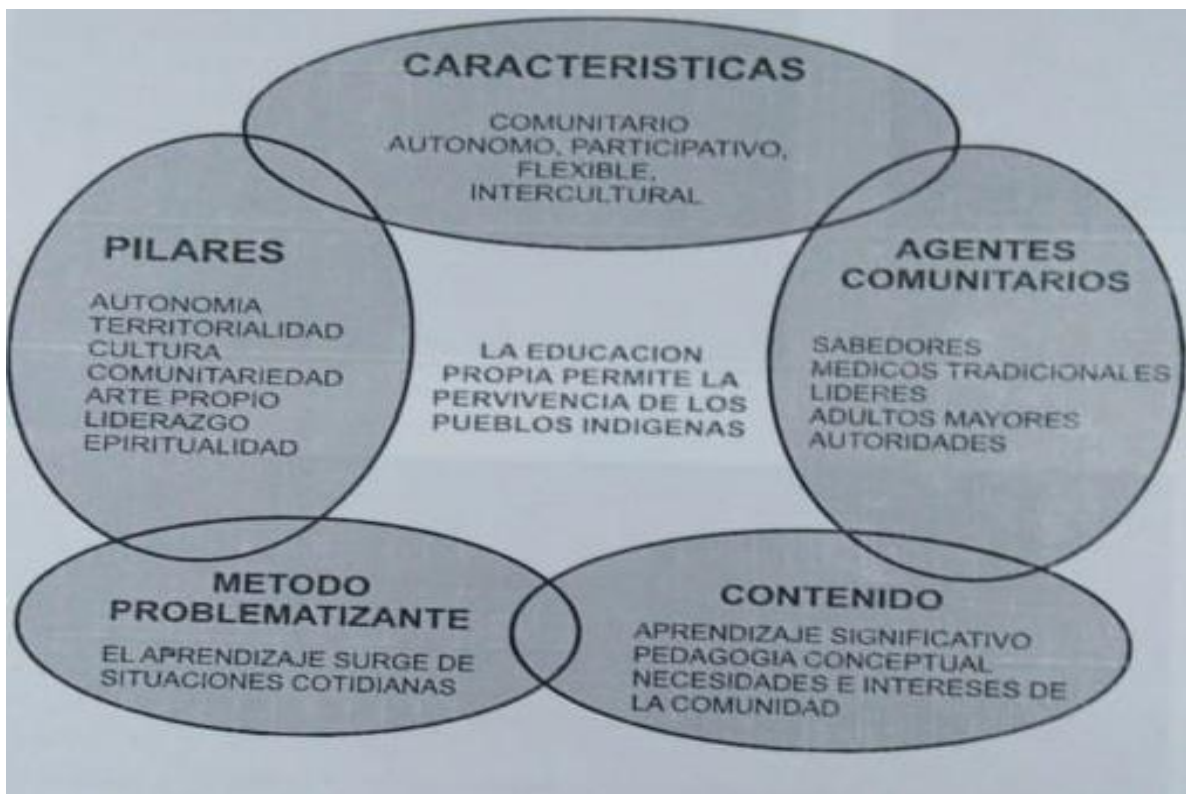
CARACTERISTICAS

COMUNITARIO
AUTONOMO, PARTICIPATIVO,
FLEXIBLE,
INTERCULTURAL

PILARES

AUTONOMIA
TERRITORIALIDAD
CULTURA
COMUNITARIEDAD
ARTE PROPIO
LIDERAZGO
EPIRITUALIDAD

LA EDUCACION PROPIA PERMITE LA PERVIVENCIA DE LOS PUEBLOS INDIGENAS

AGENTES COMUNITARIOS

SABEDORES
MEDICOS TRADICIONALES
LIDERES
ADULTOS MAYORES
AUTORIDADES

METODO PROBLEMATIZANTE

EL APRENDIZAJE SURGE DE SITUACIONES COTIDIANAS

CONTENIDO

APRENDIZAJE SIGNIFICATIVO
PEDAGOGIA CONCEPTUAL
NECESIDADES E INTERESES DE LA COMUNIDAD